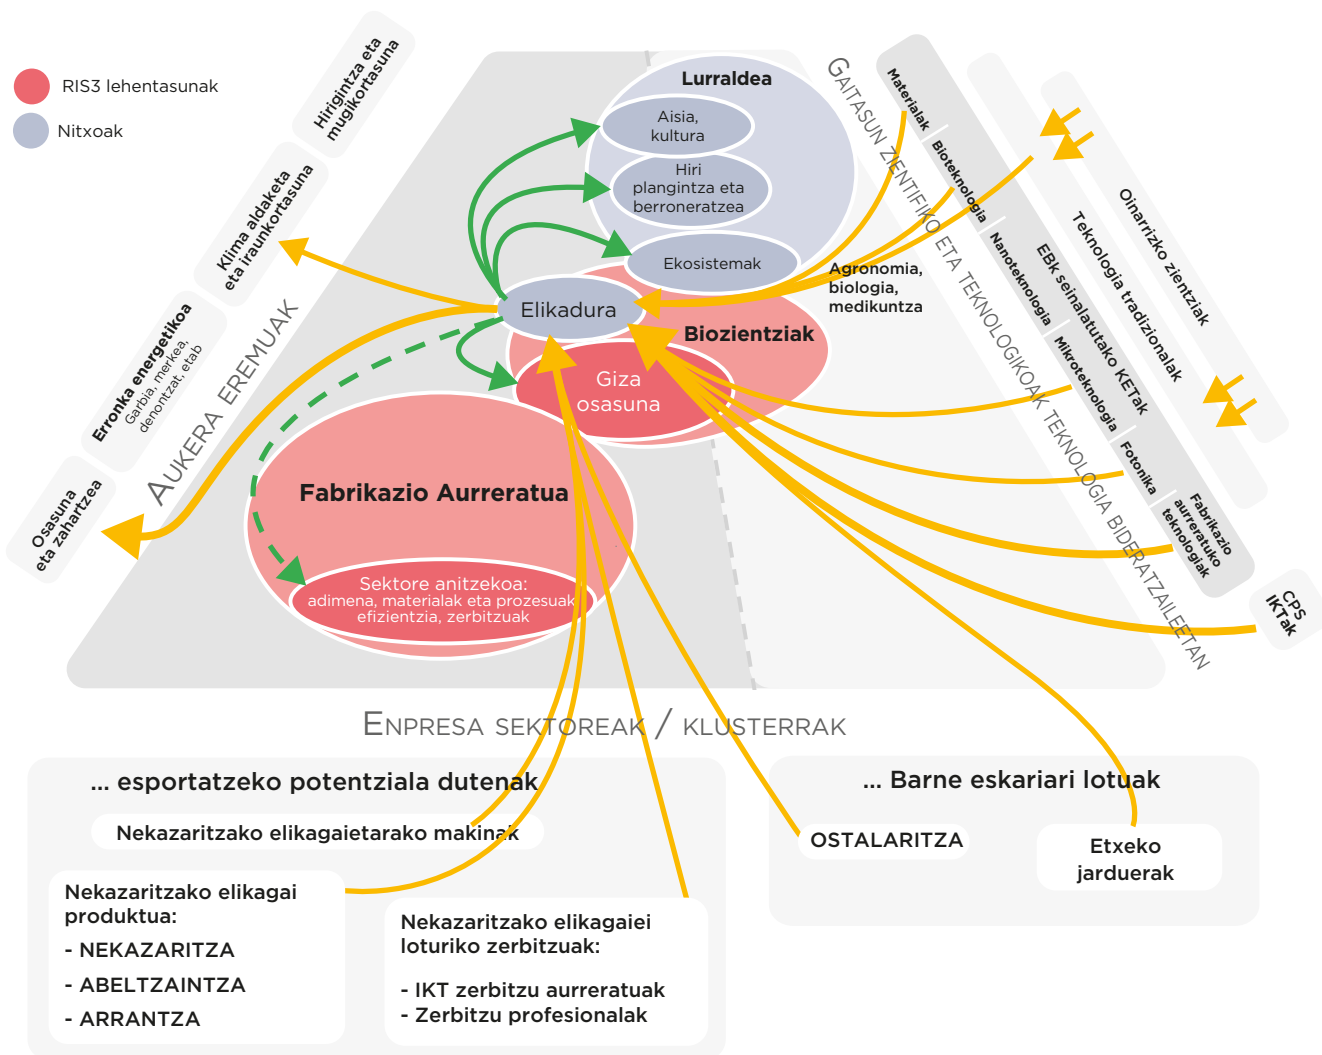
RIS3 lehentasunak

Nitxoak

Hirigintza eta mugikortasuna

Klima aldaketa eta iraunkortasuna

Erronka energetikoa
Garbia, merkea, denontzat, etab

Osasuna eta zahartzea

AUKERA EREMUAK

Lurraldea

Aisia, kultura

Hiri plangintza eta berroneratzea

Ekosistemak

Elikadura

Biozientziak

Giza osasuna

Fabrikazio Aurreratua

Sektore anitzekoa: adimena, materialak eta prozesuak efizientzia, zerbitzuak

Agronomia, biologia, medikuntza

GAITASUN ZIENTIFIKO ETA TEKNOLOGIKOAK TEKNOLOGIA BIDERATZAILEETAN

Materialak

Bioteknologia

Nanoteknologia

Mikroteknologia

Fotonika

Fabrikazio aurreratuko teknologiak

EBk seinalatutako KETak

Teknologia tradizionalak

Oinarrizko zientziak

CPS IKTak

ENPRESA SEKTOREAK / KLUSTERRAK

... esportatzeko potentziala dutenak

Nekazaritzako elikagaietarako makinak

Nekazaritzako elikagai produktua:
- NEKAZARITZA
- ABELTZAINTZA
- ARRANTZA

Nekazaritzako elikagaiei loturiko zerbitzuak:
- IKT zerbitzu aurreratuak
- Zerbitzu profesionalak

... Barne eskariari lotuak

OSTALARITZA

Etxeko jarduerak